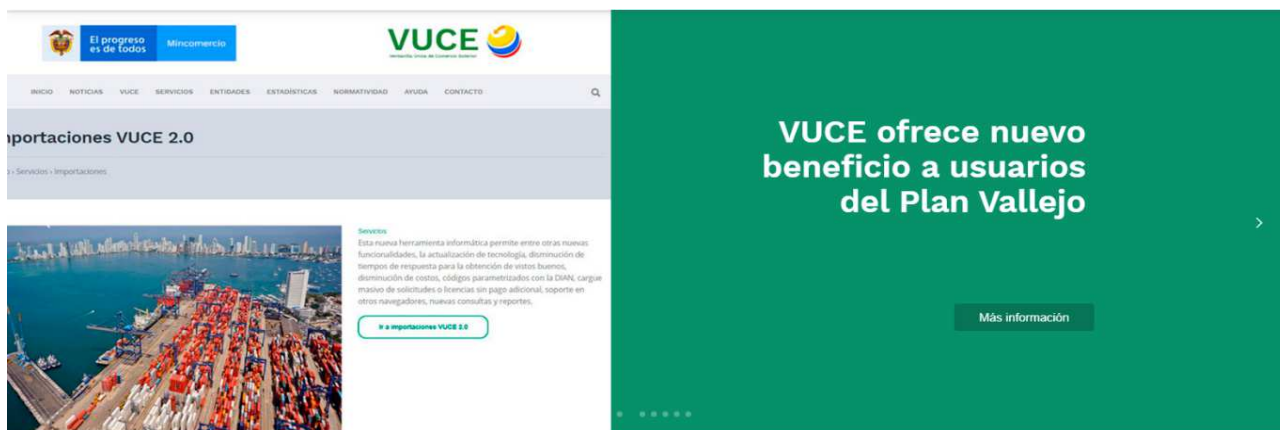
El progreso es de todos | Mincomercio

VUCE
Ventanilla Única de Comercio Exterior

INICIO NOTICIAS VUCE SERVICIOS ENTIDADES ESTADÍSTICAS NORMATIVIDAD AYUDA CONTACTO

nportaciones VUCE 2.0

› Servicios › Importaciones

Servicios
Esta nueva herramienta informática permite entre otras nuevas funcionalidades, la actualización de tecnología, disminución de tiempos de respuesta para la obtención de vistos buenos, disminución de costos, códigos parametrizados con la DIAN, cargue masivo de solicitudes o licencias sin pago adicional, soporte en otros navegadores, nuevas consultas y reportes.

Ir a importaciones VUCE 2.0

VUCE ofrece nuevo beneficio a usuarios del Plan Vallejo

Más información